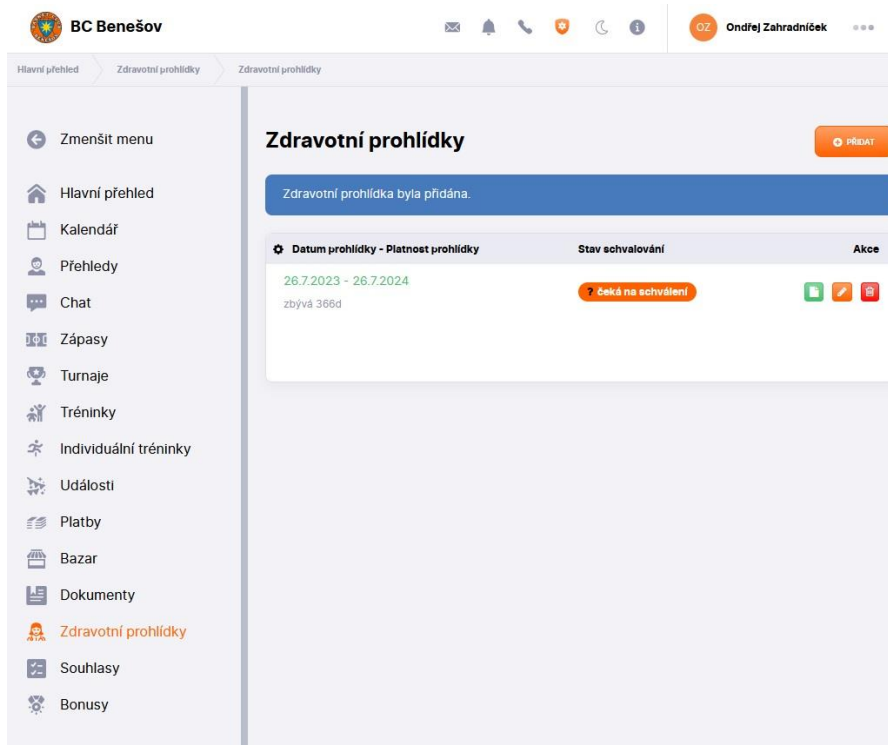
BC Benešov

OZ Ondřej Zahradníček

Hlavní přehled Zdravotní prohlídky Zdravotní prohlídky

Zmenšit menu

Hlavní přehled
Kalendář
Přehledy
Chat
Zápasy
Turnaje
Tréninky
Individuální tréninky
Události
Platby
Bazar
Dokumenty
Zdravotní prohlídky
Souhlasy
Bonusy

Zdravotní prohlídky

PŘIDAT

Zdravotní prohlídka byla přidána.

| Datum prohlídky - Platnost prohlídky | Stav schvalování | Akce |
|---|---|---|
| 26.7.2023 - 26.7.2024 zbývá 366d | ? čeká na schválení | |